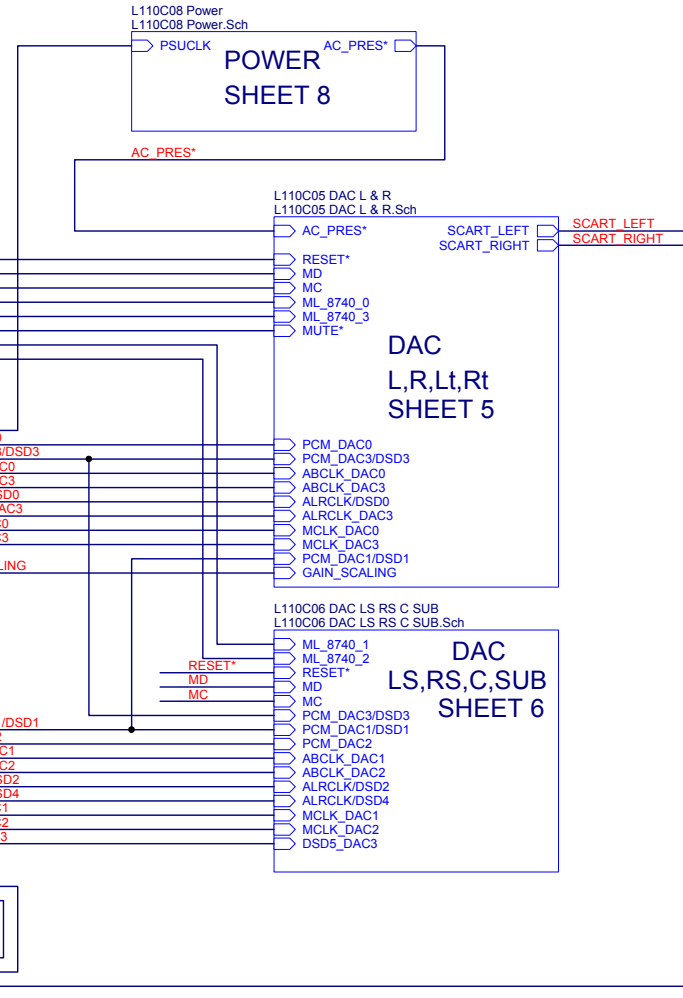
L110C08 Power
L110C08 Power.Sch

PSUCLK
AC_PRES*
POWER
SHEET 8

AC_PRES*

L110C05 DAC L & R
L110C05 DAC L & R.Sch

AC_PRES*
SCART_LEFT
SCART_RIGHT
SCART_LEFT
SCART_RIGHT
RESET*
MD
MC
ML_8740_0
ML_8740_3
MUTE*
DAC
L,R,Lt,Rt
SHEET 5
PCM_DAC0
PCM_DAC3/DSD3
ABCLK_DAC0
ABCLK_DAC3
ALRCLK/DSD0
ALRCLK_DAC3
MCLK_DAC0
MCLK_DAC3
PCM_DAC1/DSD1
GAIN_SCALING

0
/DSD3
C0
C3
SD0
AC3
0
3
LING

L110C06 DAC LS RS C SUB
L110C06 DAC LS RS C SUB.Sch

ML_8740_1
ML_8740_2
RESET*
MD
MC
PCM_DAC3/DSD3
PCM_DAC1/DSD1
PCM_DAC2
ABCLK_DAC1
ABCLK_DAC2
ALRCLK/DSD2
ALRCLK/DSD4
MCLK_DAC1
MCLK_DAC2
DSD5_DAC3
DAC
LS,RS,C,SUB
SHEET 6

RESET*
MD
MC

/DSD1
2
C1
C2
SD2
SD4
1
2
3